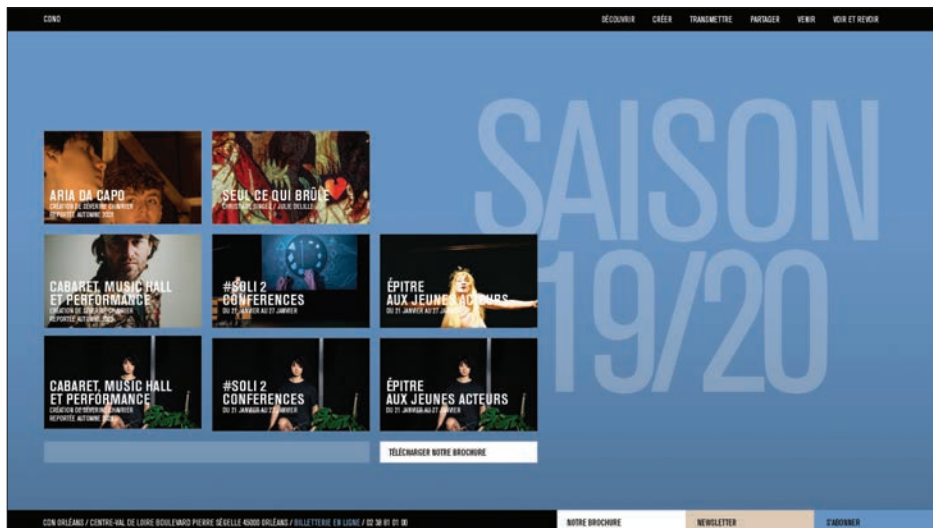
CCNO

DÉCOUVRIR CRÉER TRANSMETTRE PARTAGER VENIR VOIR ET REVOIR

SAISON 19/20

ARIA DA CAPO
CRÉATION DE SÉVERINE CHAVRIER
REPORTÉE AUTOMNE 2020

SEUL CE QUI BRÛLE
CHRISTOPHE SERMET / JULIE DELILLE

CABARET, MUSIC HALL ET PERFORMANCE
CRÉATION DE SÉVERINE CHAVRIER
REPORTÉE AUTOMNE 2020

#SOLI 2 CONFERENCES
DU 21 JANVIER AU 27 JANVIER

ÉPITRE AUX JEUNES ACTEURS
DU 21 JANVIER AU 27 JANVIER

CABARET, MUSIC HALL ET PERFORMANCE
CRÉATION DE SÉVERINE CHAVRIER
REPORTÉE AUTOMNE 2020

#SOLI 2 CONFERENCES
DU 21 JANVIER AU 27 JANVIER

ÉPITRE AUX JEUNES ACTEURS
DU 21 JANVIER AU 27 JANVIER

TÉLÉCHARGER NOTRE BROCHURE

CCN ORLÉANS / CENTRE-VAL DE LOIRE BOULEVARD PIERRE SÉGELLE 45000 ORLÉANS / BILLETTERIE EN LIGNE / 02 38 81 01 00

NOTRE BROCHURE NEWSLETTER S'ABONNER